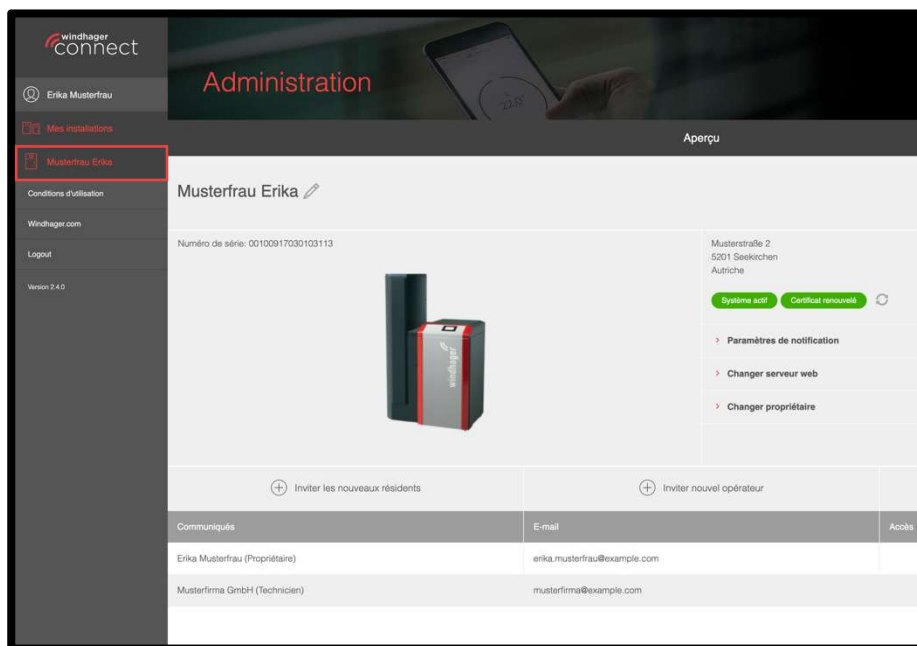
windhager connect

Erika Musterfrau

Mes installations

Musterfrau Erika

Conditions d'utilisation

Windhager.com

Logout

Version 2.4.0

Administration

Aperçu

Musterfrau Erika

Numéro de série: 00100917030103113

windhager

Musterstraße 2
5201 Seekirchen
Autriche

Système actif Certificat renouvelé

> Paramètres de notification

> Changer serveur web

> Changer propriétaire

Inviter les nouveaux résidents

Inviter nouvel opérateur

| Communiqués | E-mail | Accès |
|---|---|---|
| Erika Musterfrau (Propriétaire) | erika.musterfrau@example.com | |
| Musterfirma GmbH (Technicien) | musterfirma@example.com | |